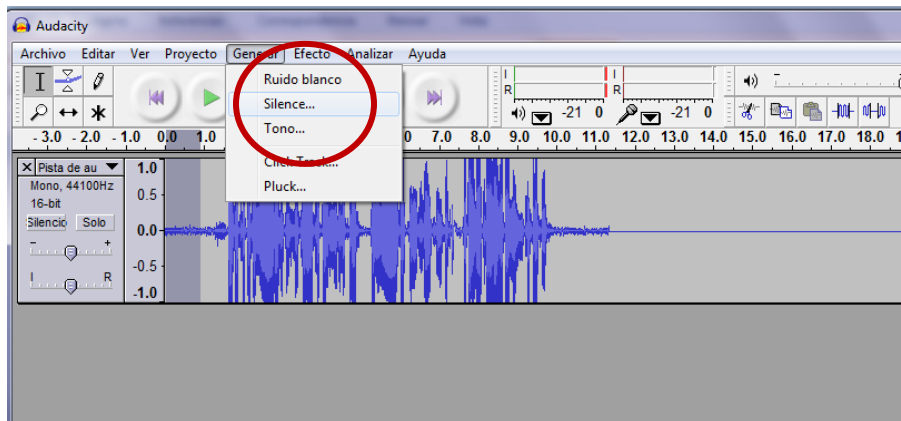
Audacity

Archivo Editar Ver Proyecto Generar Efecto Analizar Ayuda

Ruido blanco
Silence...
Tono...
Click Track...
Pluck...

L
R
L
R
-21 0
-21 0

- 3.0 - 2.0 - 1.0 0.0 1.0 7.0 8.0 9.0 10.0 11.0 12.0 13.0 14.0 15.0 16.0 17.0 18.0

Pista de au
Mono, 44100Hz
16-bit
Silencio Solo
L R

1.0
0.5
0.0
-0.5
-1.0